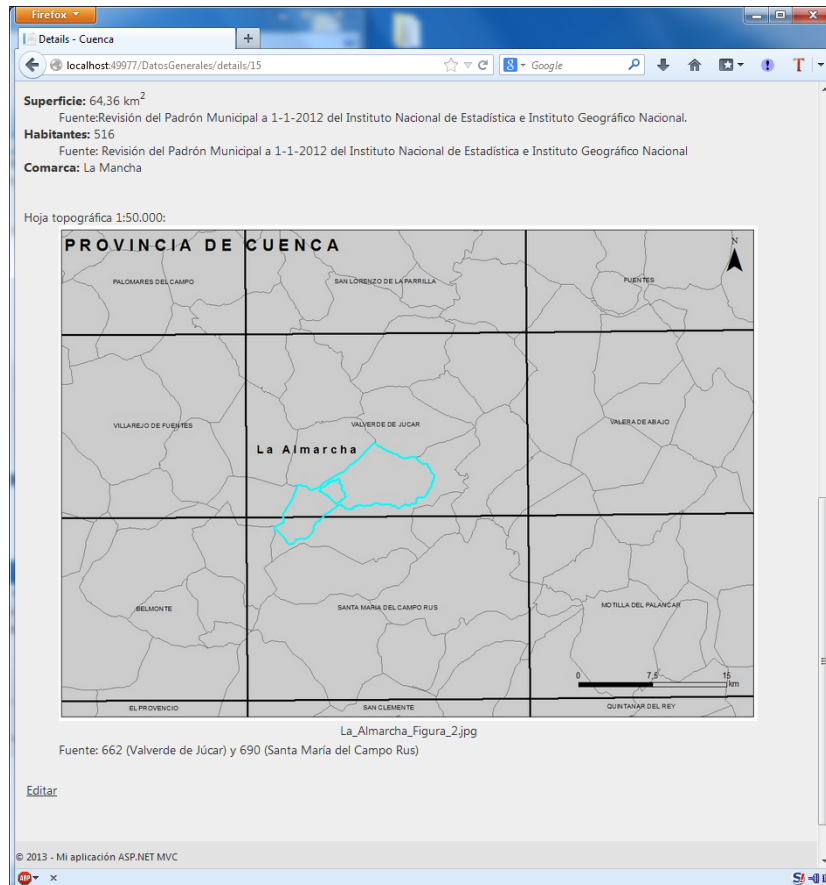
Firefox

Details - Cuenca

localhost:49977/DatosGenerales/details/15

Google

**Superficie:** 64,36 km$^2$

Fuente:Revisión del Padrón Municipal a 1-1-2012 del Instituto Nacional de Estadística e Instituto Geográfico Nacional.

**Habitantes:** 516

Fuente: Revisión del Padrón Municipal a 1-1-2012 del Instituto Nacional de Estadística e Instituto Geográfico Nacional

**Comarca:** La Mancha

Hoja topográfica 1:50.000:

PROVINCIA DE CUENCA

N

PALOMARES DEL CAMPO

SAN LORENZO DE LA PARRILLA

FUENTES

VILLAREJO DE FUENTES

VALVERDE DE JUCAR

VALERA DE ABAJO

La Almarcha

BELMONTE

SANTA MARIA DEL CAMPO RUS

MOTILLA DEL PALANCAR

0 7,5 15 km

EL PROVENCIO

SAN CLEMENTE

QUINTANAR DEL REY

La_Almarcha_Figura_2.jpg

Fuente: 662 (Valverde de Júcar) y 690 (Santa María del Campo Rus)

Editar

© 2013 - Mi aplicación ASP.NET MVC